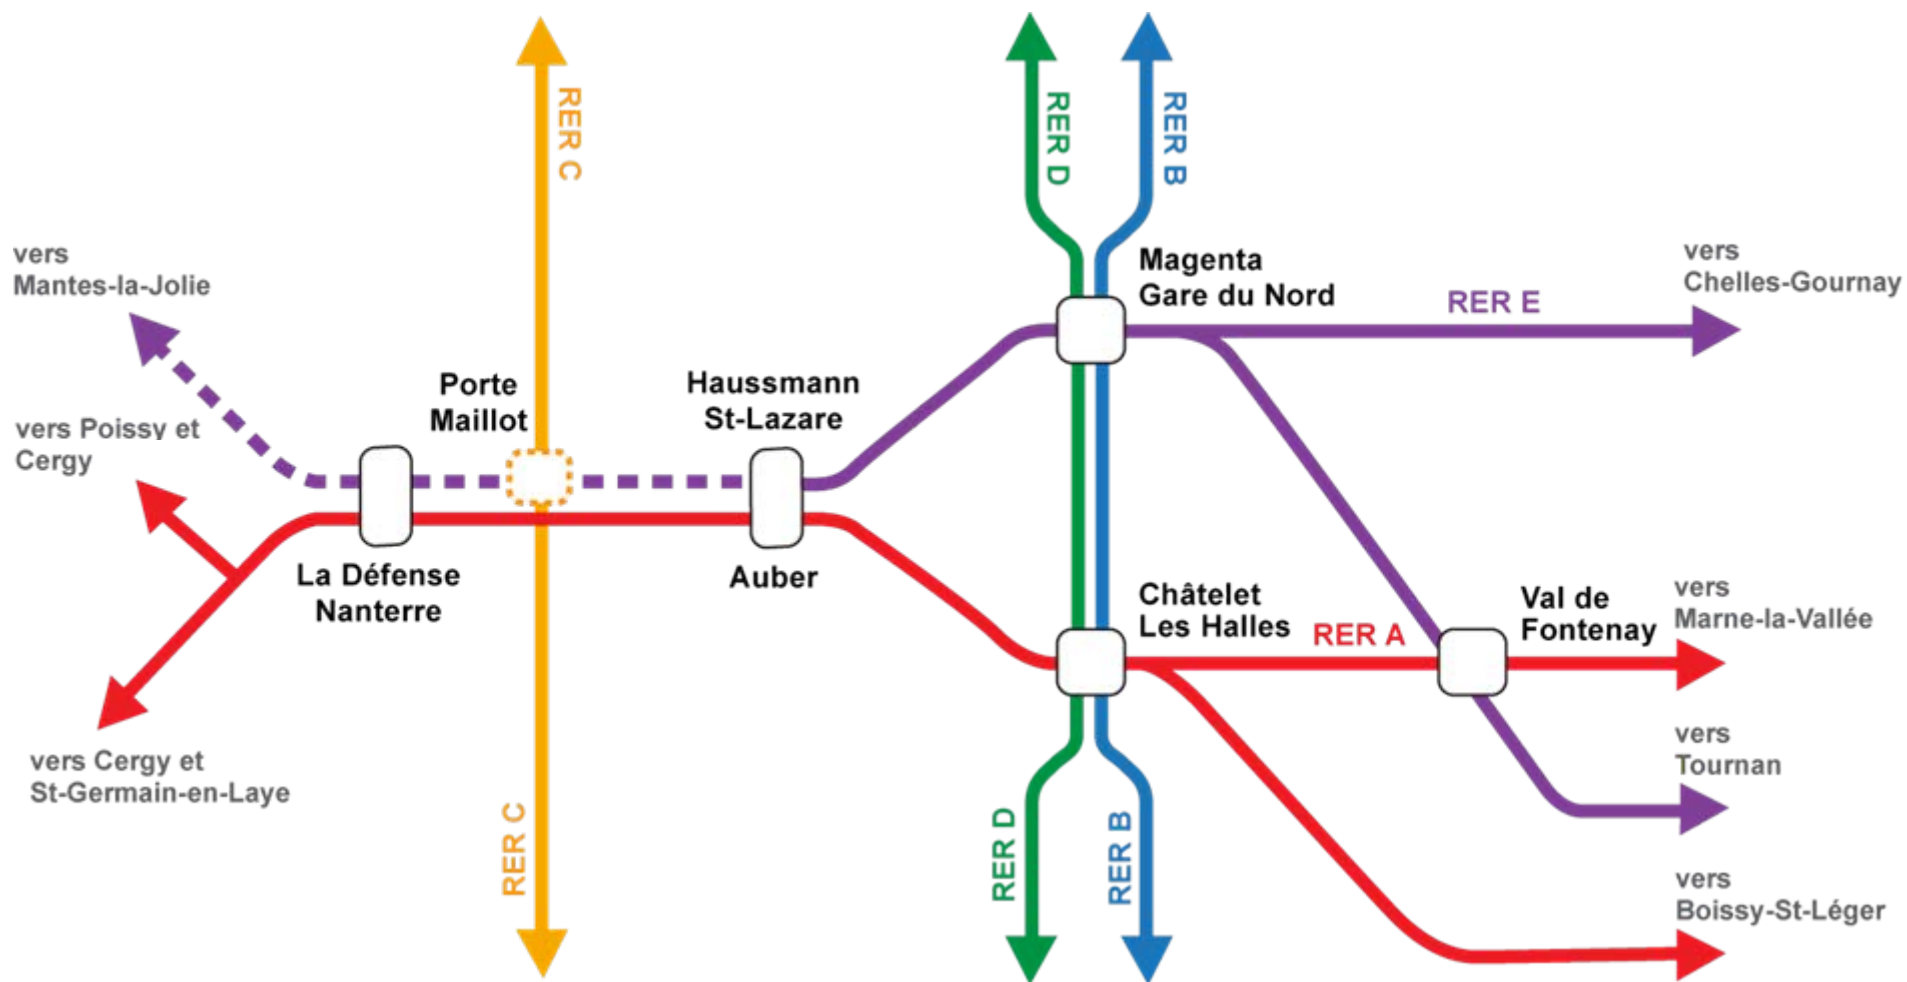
RER C
RER D
RER B
vers Mantes-la-Jolie
Magenta Gare du Nord
RER E
vers Chelles-Gournay
Porte Maillot
Haussmann St-Lazare
vers Poissy et Cergy
La Défense Nanterre
Auber
Châtelet Les Halles
RER A
Val de Fontenay
vers Marne-la-Vallée
vers Tournan
vers Cergy et St-Germain-en-Laye
RER C
RER D
RER B
vers Boissy-St-Léger